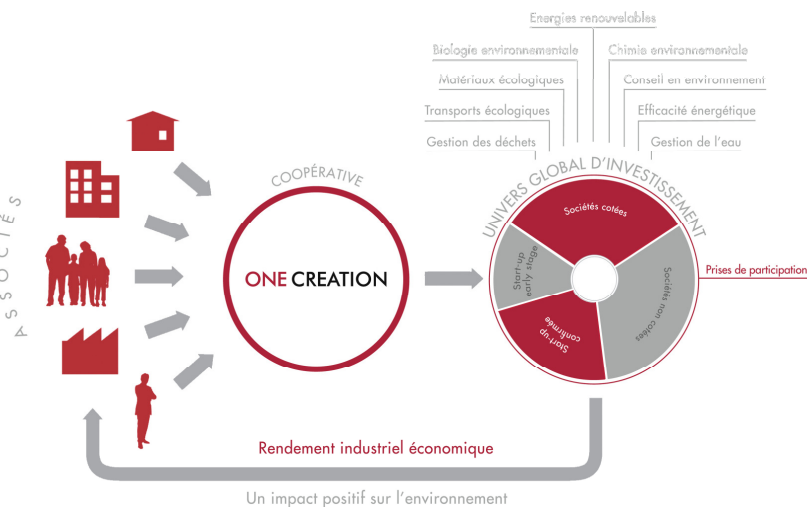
Energies renouvelables

Biologie environnementale

Chimie environnementale

Matériaux écologiques

Conseil en environnement

Transports écologiques

Efficacité énergétique

Gestion des déchets

Gestion de l'eau

ASSOCIÉS

COOPÉRATIVE

ONE CREATION

UNIVERS GLOBAL D'INVESTISSEMENT

Sociétés cotées

Start-up early stage

Sociétés non cotées

Start-up confirmée

Prises de participation

Rendement industriel économique

Un impact positif sur l'environnement